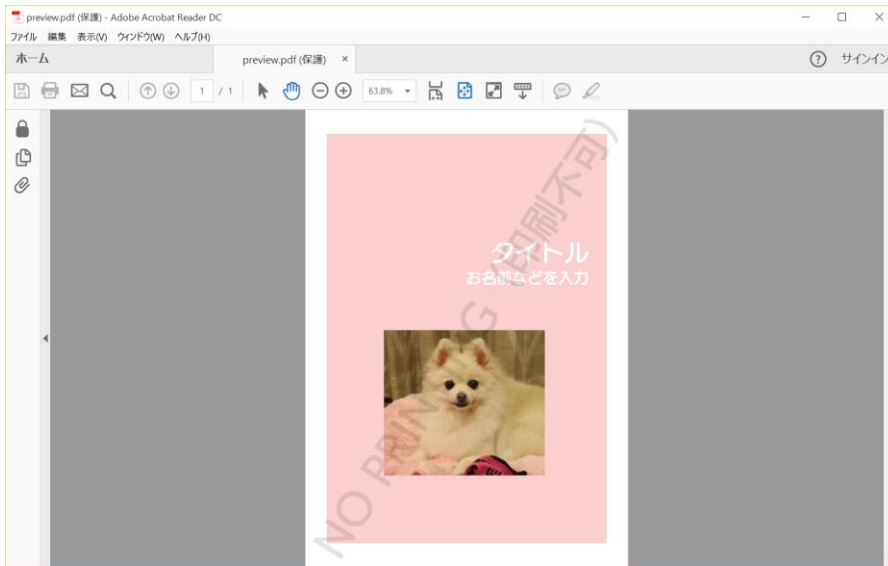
preview.pdf (保護) - Adobe Acrobat Reader DC

ファイル 編集 表示(V) ウィンドウ(W) ヘルプ(H)

ホーム

preview.pdf (保護) ×

? サインイン

1 / 1

63.8%

タイトル

お名前などを入力

NO PRINTING (印刷不可)